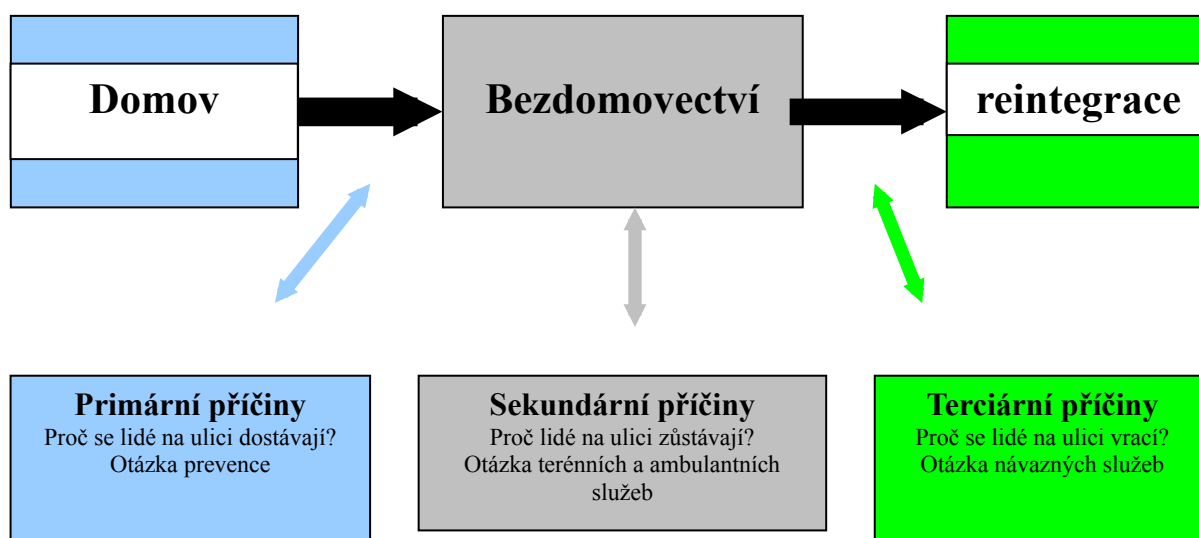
Domov

Bezdomovectví

reintegrace

Primární příčiny
Proč se lidé na ulici dostávají?
Otázka prevence

Sekundární příčiny
Proč lidé na ulici zůstávají?
Otázka terénních a ambulantních služeb

Terciární příčiny
Proč se lidé na ulici vrací?
Otázka návazných služeb